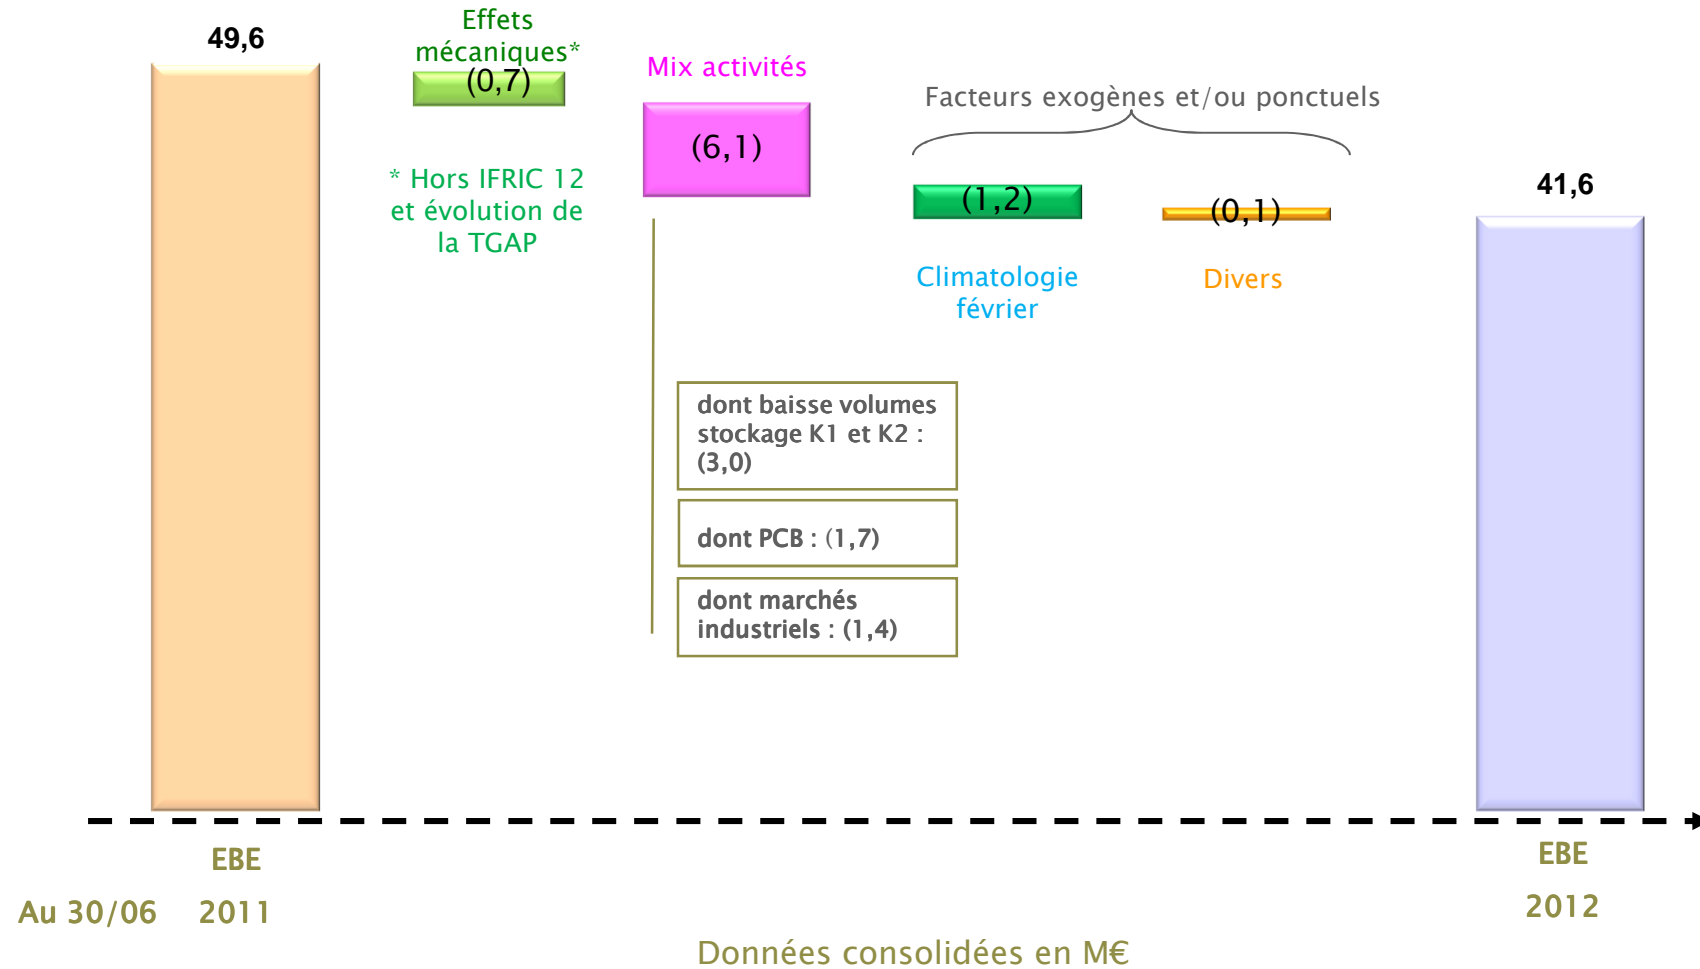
49,6

Effets mécaniques*

(0,7)

* Hors IFRIC 12 et évolution de la TGAP

Mix activités

(6,1)

Facteurs exogènes et/ou ponctuels

(1,2)

Climatologie février

(0,1)

Divers

41,6

dont baisse volumes stockage K1 et K2 : (3,0)

dont PCB : (1,7)

dont marchés industriels : (1,4)

EBE

Au 30/06 2011

EBE

2012

Données consolidées en M€